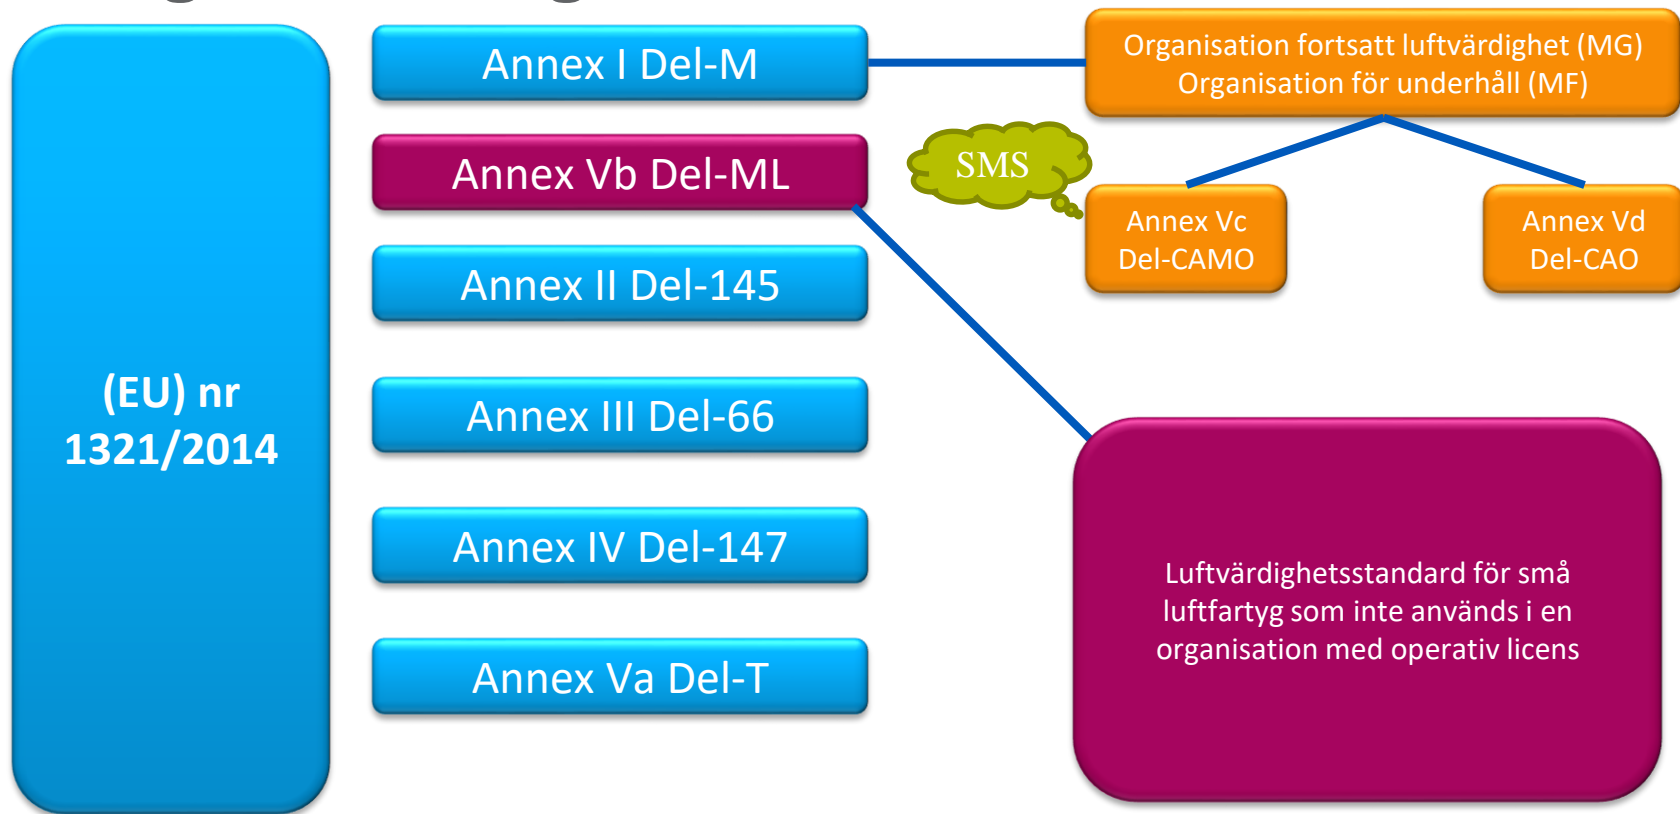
(EU) nr
1321/2014

Annex I Del-M

Annex Vb Del-ML

Annex II Del-145

Annex III Del-66

Annex IV Del-147

Annex Va Del-T

Organisation fortsatt luftvärdighet (MG)
Organisation för underhåll (MF)

SMS

Annex Vc
Del-CAMO

Annex Vd
Del-CAO

Luftvärdighetsstandard för små luftfartyg som inte används i en organisation med operativ licens